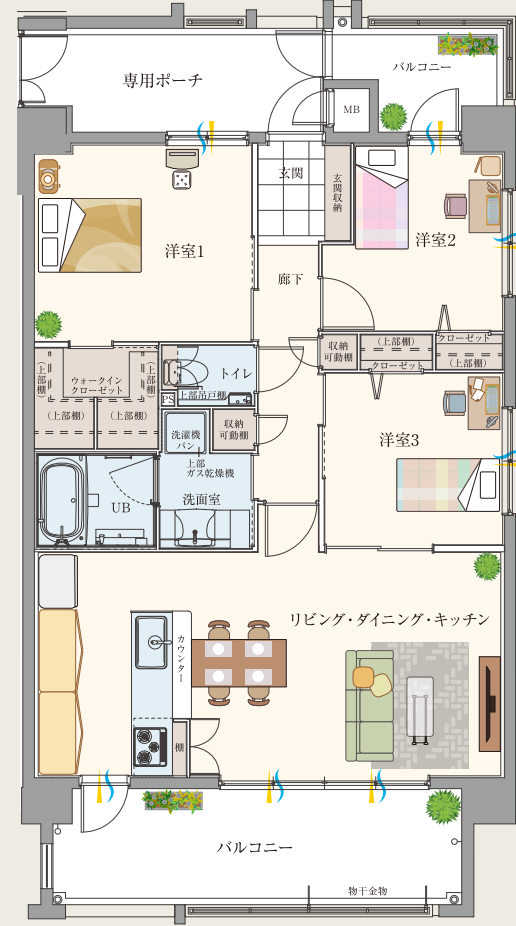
専用ポーチ

バルコニー

MB

玄関

玄関収納

洋室1

洋室2

廊下

収納可動棚

(上部棚)

クローゼット

クローゼット

(上部棚)

(上部棚)

ウォークインクローゼット

(上部棚)

(上部棚)

(上部棚)

トイレ

上部吊戸棚

PS

洗濯機パン

収納可動棚

上部ガス乾燥機

洋室3

UB

洗面室

リビング・ダイニング・キッチン

カウンター

棚

バルコニー

物干金物